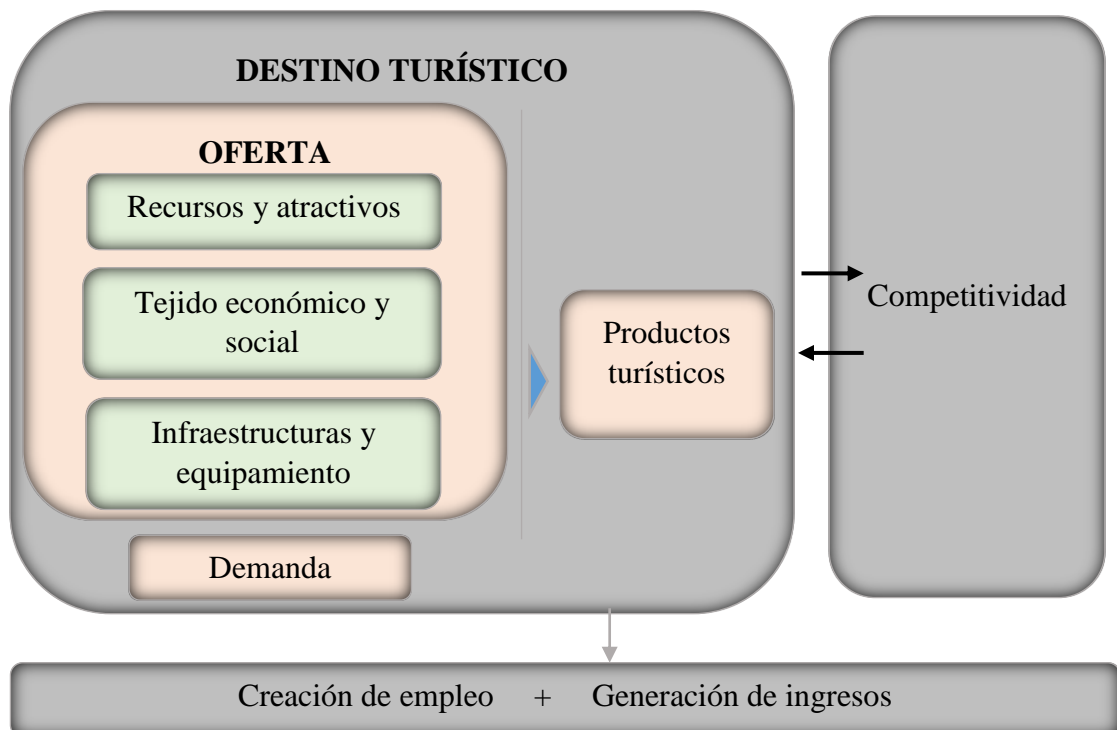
DESTINO TURÍSTICO

OFERTA

Recursos y atractivos

Tejido económico y social

Infraestructuras y equipamiento

Demanda

Productos turísticos

Competitividad

Creación de empleo + Generación de ingresos